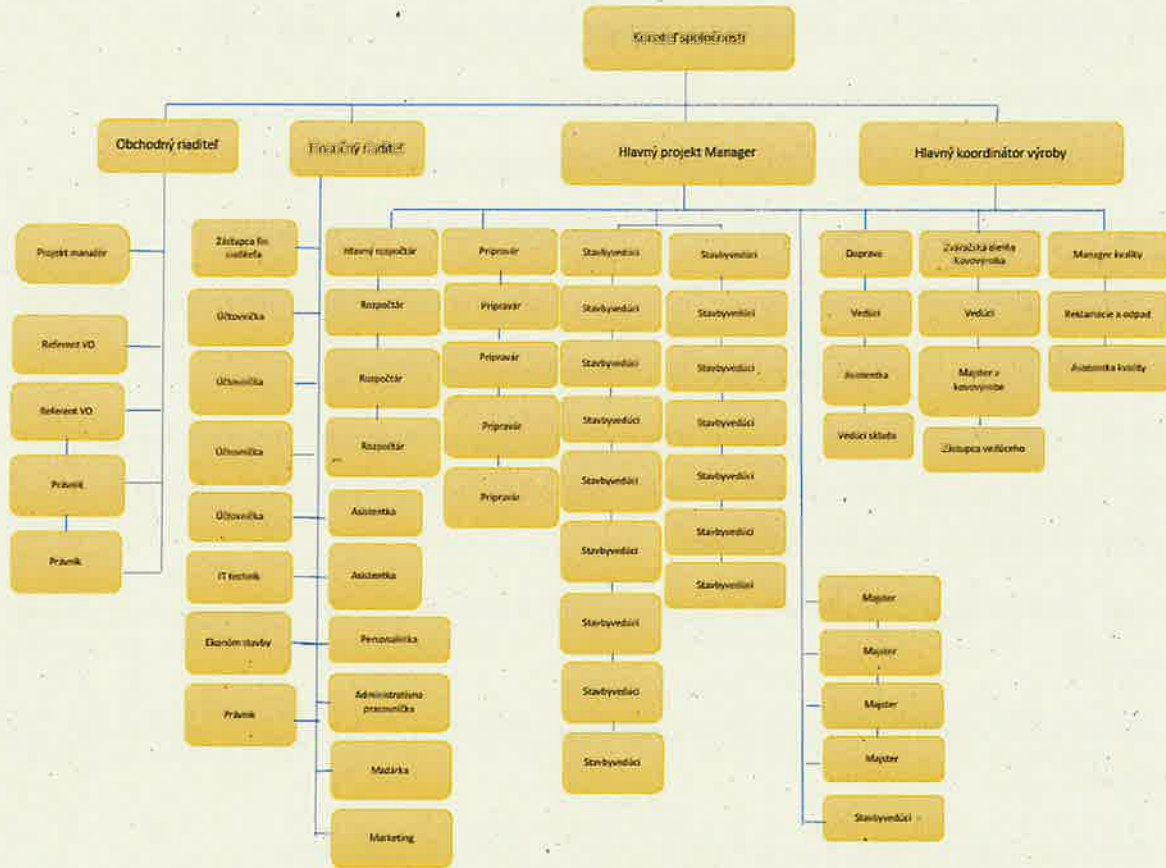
Konateľ spoločnosti

Obchodný riaditeľ

Finančný riaditeľ

Hlavný projekt Manager

Hlavný koordinátor výroby

Projekt manažér

Referent VO

Referent VO

Právnik

Právnik

Zástupca fin. riaditeľa

Účtovníčka

Účtovníčka

Účtovníčka

Účtovníčka

IT technik

Ekonóm stavby

Právnik

Hlavný rozpočtár

Rozpočtár

Rozpočtár

Rozpočtár

Asistentka

Asistentka

Personalistka

Administratívna pracovníčka

Mzdárka

Marketing

Pripravár

Pripravár

Pripravár

Pripravár

Pripravár

Stavbyvedúci

Stavbyvedúci

Stavbyvedúci

Stavbyvedúci

Stavbyvedúci

Stavbyvedúci

Stavbyvedúci

Stavbyvedúci

Stavbyvedúci

Stavbyvedúci

Stavbyvedúci

Stavbyvedúci

Stavbyvedúci

Stavbyvedúci

Stavbyvedúci

Stavbyvedúci

Doprava

Vedúci

Asistentka

Vedúci skladu

Zváračská dielňa Kovovýroba

Vedúci

Majster z kovovýroby

Zástupca vedúceho

Manager kvality

Reklamácie a odpad

Asistentka kvality

Majster

Majster

Majster

Majster

Stavbyvedúci